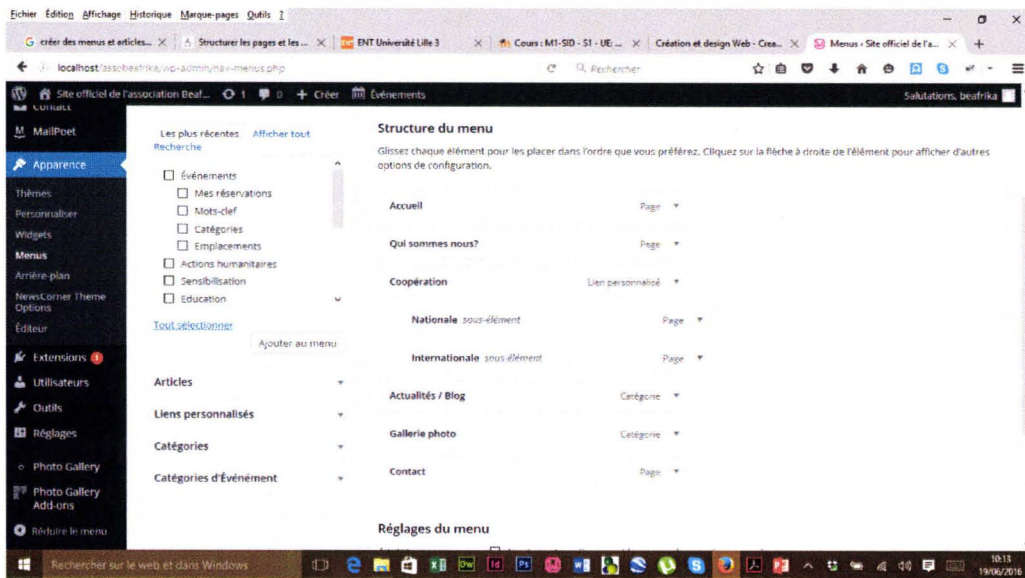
Fichier Édition Affichage Historique Marque-pages Outils ?

créer des menus et articles... × Structurer les pages et les ... × ENT Université Lille 3 × Cours : M1-SID - S1 - UE: ... × Création et design Web - Crea... × Menus ‹ Site officiel de l'a... × +

localhost/assobeafrika/wp-admin/nav-menus.php

Rechercher

Site officiel de l'association Beaf... 1 0 + Créer Événements Salutations, beafrika

Contact
MailPoet
Apparence
Thèmes
Personnaliser
Widgets
Menus
Arrière-plan
NewsCorner Theme Options
Éditeur
Extensions
Utilisateurs
Outils
Réglages
Photo Gallery
Photo Gallery Add-ons
Réduire le menu

Les plus récentes Afficher tout Recherche

Événements
Mes réservations
Mots-clef
Catégories
Emplacements
Actions humanitaires
Sensibilisation
Education

Tout sélectionner
Ajouter au menu

Articles
Liens personnalisés
Catégories
Catégories d'Événement

Structure du menu

Glissez chaque élément pour les placer dans l'ordre que vous préférez. Cliquez sur la flèche à droite de l'élément pour afficher d'autres options de configuration.

Accueil Page
Qui sommes nous? Page
Coopération Lien personnalisé
Nationale sous-élément Page
Internationale sous-élément Page
Actualités / Blog Catégorie
Gallerie photo Catégorie
Contact Page

Réglages du menu

Rechercher sur le web et dans Windows

10:13
19/06/2016